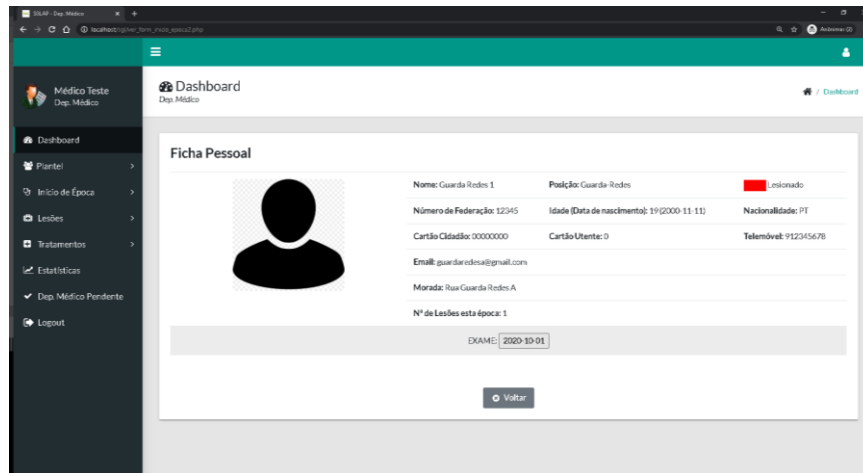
SOLAP - Dep. Médico

localhost/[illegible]

Médico Teste
Dep. Médico

Dashboard
Plantel
Início de Época
Lesões
Tratamentos
Estatísticas
Dep. Médico Pendente
Logout

Dashboard
Dep. Médico

/ Dashboard

Ficha Pessoal

Nome: Guarda Redes 1
Posição: Guarda-Redes
Lesionado
Número de Federação: 12345
Idade (Data de nascimento): 19 (2000-11-11)
Nacionalidade: PT
Cartão Cidadão: 00000000
Cartão Utente: 0
Telemóvel: 912345678
Email: guardaredesa@gmail.com
Morada: Rua Guarda Redes A
Nº de Lesões esta época: 1

EXAME: 2020-10-01

Voltar